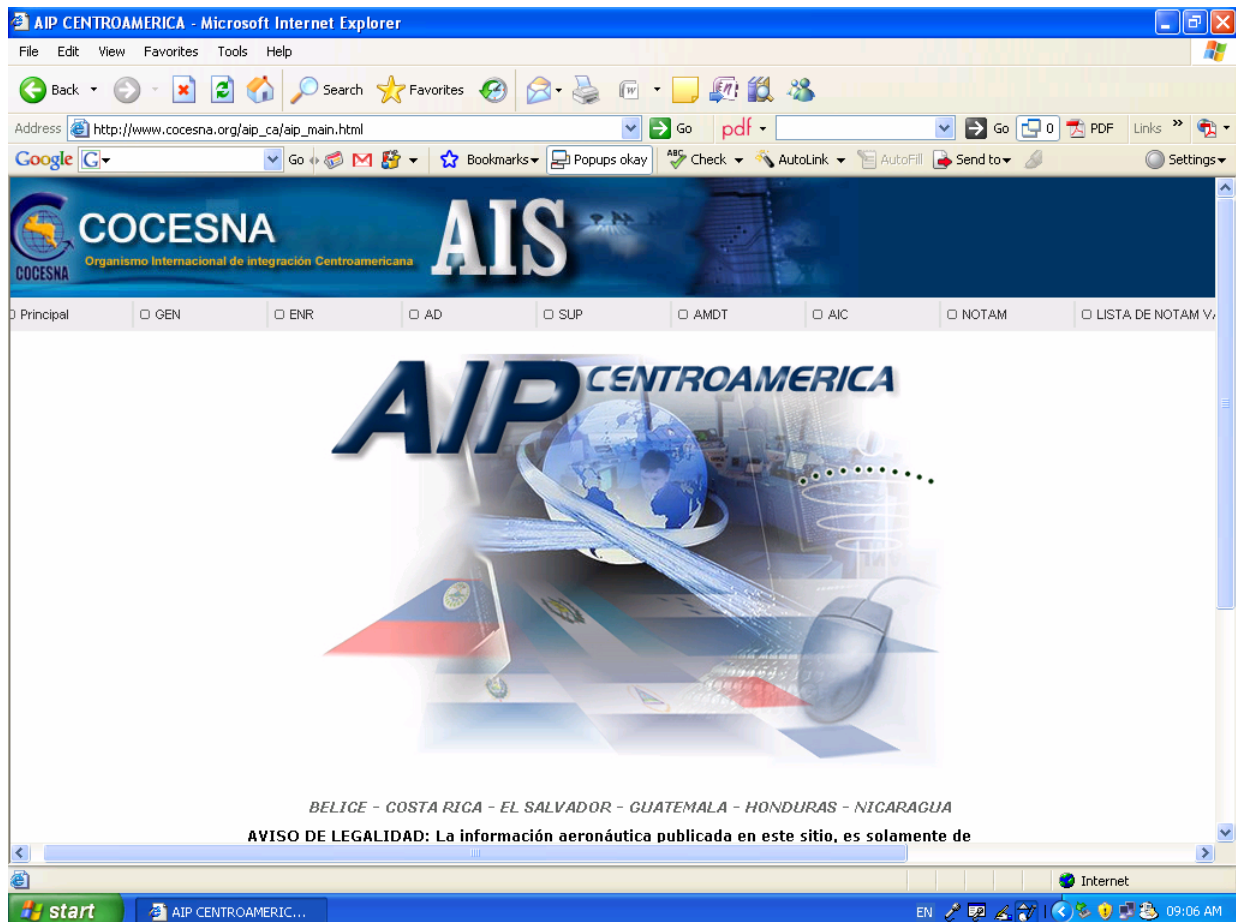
AIP CENTROAMERICA - Microsoft Internet Explorer

File Edit View Favorites Tools Help

Back Search Favorites

Address http://www.cocesna.org/aip_ca/aip_main.html Go pdf Go 0 PDF Links »

Google G Go Bookmarks Popups okay Check AutoLink AutoFill Send to Settings

COCESNA
Organismo Internacional de integración Centroamericana
COCESNA
AIS

Principal | GEN | ENR | AD | SUP | AMDT | AIC | NOTAM | LISTA DE NOTAM V

AIP CENTROAMERICA

BELICE - COSTA RICA - EL SALVADOR - GUATEMALA - HONDURAS - NICARAGUA

AVISO DE LEGALIDAD: La información aeronáutica publicada en este sitio, es solamente de

Internet

start AIP CENTROAMERIC...

EN 09:06 AM